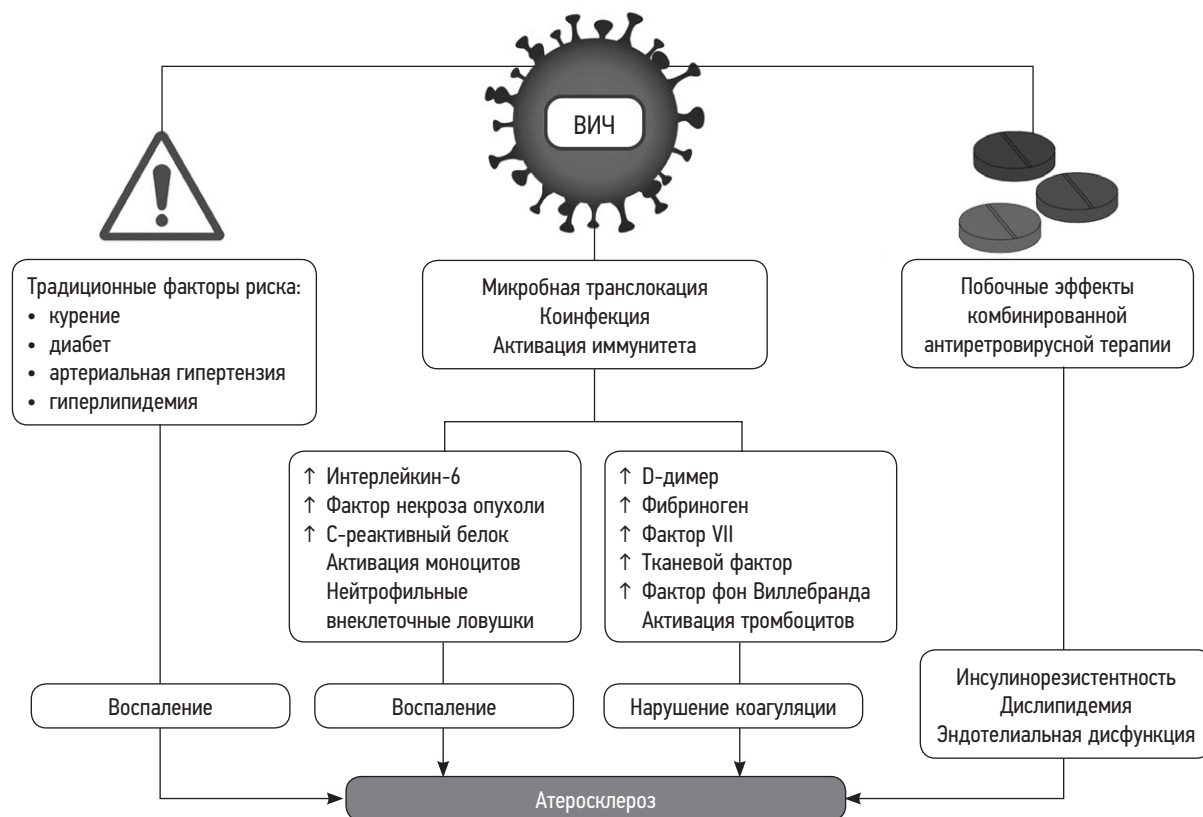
ВИЧ

Традиционные факторы риска:
• курение
• диабет
• артериальная гипертензия
• гиперлипидемия

Микробная транслокация
Коинфекция
Активация иммунитета

Побочные эффекты комбинированной антиретровирусной терапии

↑ Интерлейкин-6
↑ Фактор некроза опухоли
↑ С-реактивный белок
Активация моноцитов
Нейтрофильные внеклеточные ловушки

↑ D-димер
↑ Фибриноген
↑ Фактор VII
↑ Тканевой фактор
↑ Фактор фон Виллебранда
Активация тромбоцитов

Воспаление

Воспаление

Нарушение коагуляции

Инсулинорезистентность
Дислипидемия
Эндотелиальная дисфункция

Атеросклероз